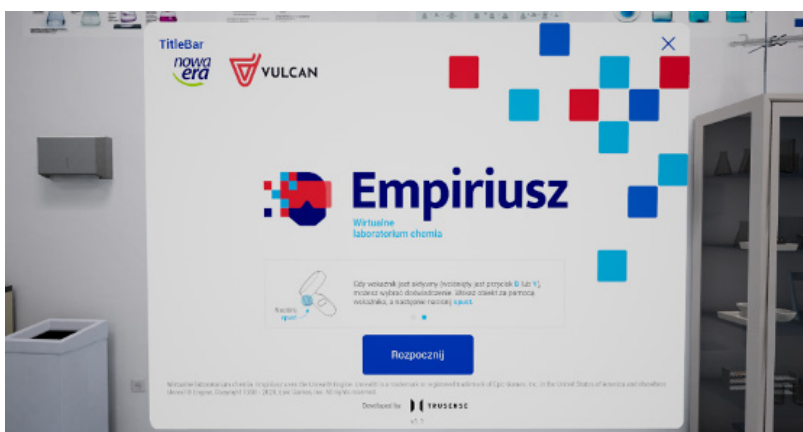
TitleBar
nowa era
VULCAN
×
Empiriusz
Wirtualne laboratorium chemia
Gdy wskaźnik jest aktywny (widoczny jest przycisk B lub Y), możesz wybrać doświadczenie. Ułożyć obiekt za pomocą wskaźnika, a następnie naciśnij spust.
Naciśnij spust
Rozpocznij
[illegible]
Developed by TRUSENSE
v1.1